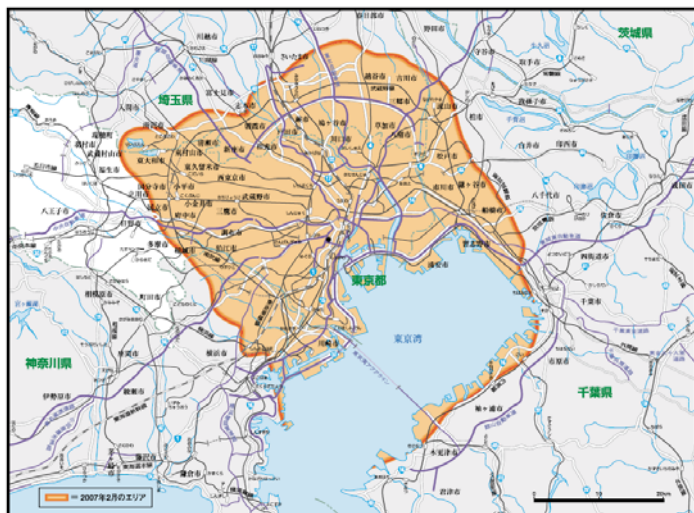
茨城県
埼玉県
東京都
神奈川県
千葉県
東京湾
川越市
さいたま市
越谷市
吉川市
野田市
守谷市
取手市
我孫子市
龍ケ崎市
柏市
流山市
松戸市
白井市
印西市
八千代市
佐倉市
船橋市
習志野市
千葉市
市原市
木更津市
袖ケ浦市
君津市
市川市
浦安市
草加市
川口市
戸田市
和光市
朝霞市
新座市
所沢市
入間市
狭山市
飯能市
清瀬市
東久留米市
西東京市
小平市
東村山市
東大和市
武蔵村山市
立川市
国立市
国分寺市
小金井市
府中市
三鷹市
武蔵野市
調布市
狛江市
稲城市
多摩市
日野市
八王子市
町田市
相模原市
川崎市
横浜市
大和市
座間市
海老名市
厚木市
伊勢原市
藤沢市
鎌倉市
逗子市
横須賀市
羽村市
昭島市
福生市
富士見市
ふじみ野市
上尾市
蓮田市
春日部市
三郷市
八潮市
鎌ケ谷市
四街道市
成田市
東京湾アクアライン
2007年2月のエリア
0
10
20km